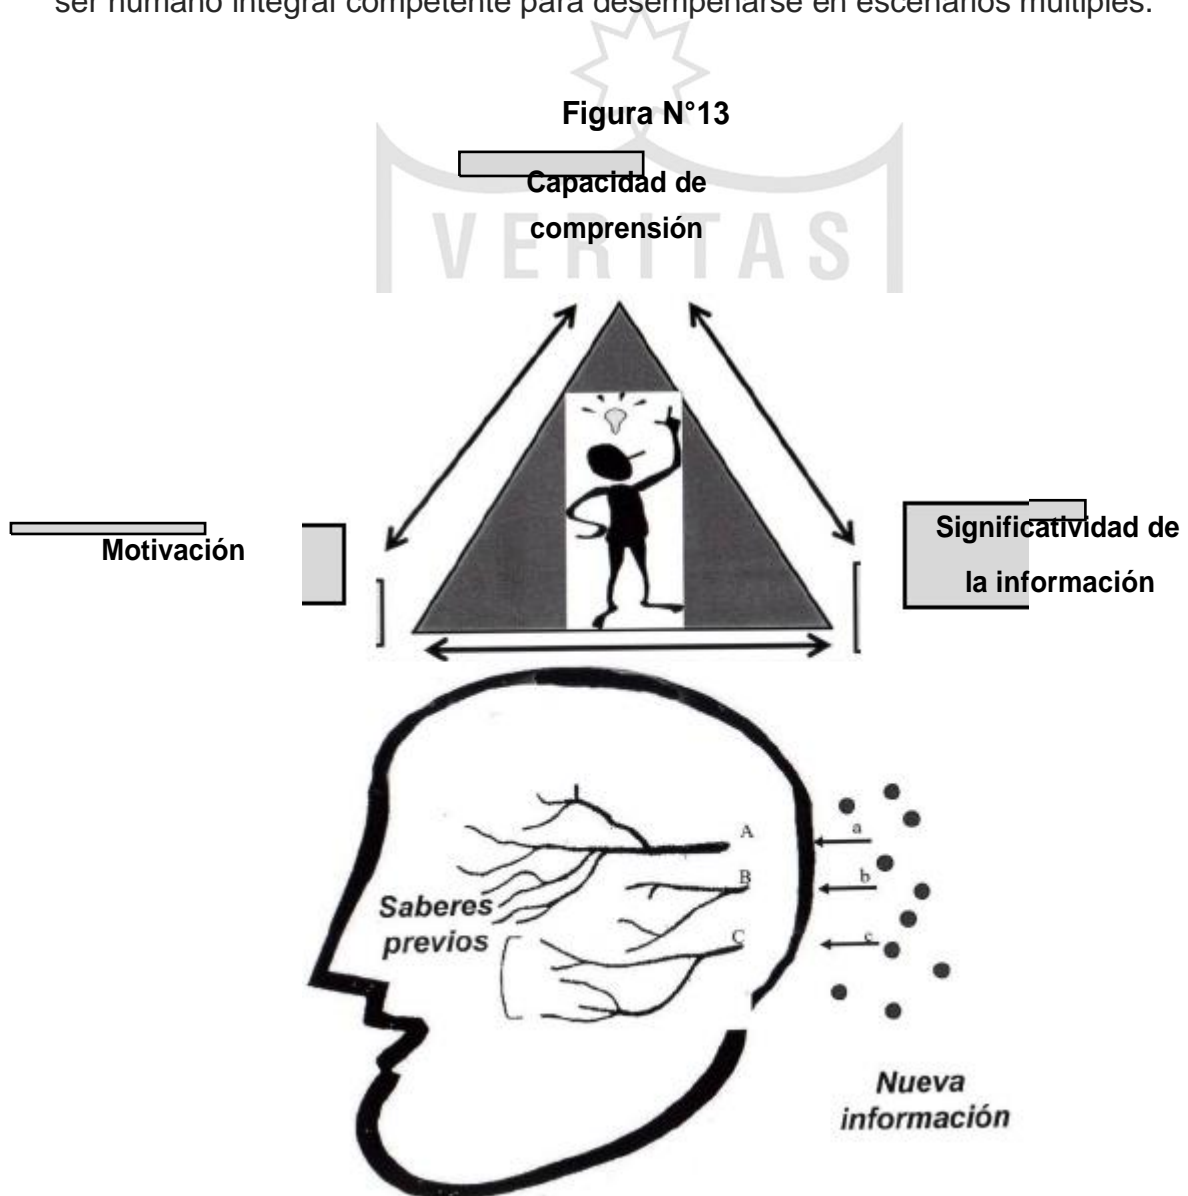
ser humano integral competente para desempeñarse en escenarios múltiples.

VERITAS

Figura N°13

Capacidad de comprensión

Motivación

Significatividad de la información

A

B

C

a

b

c

Saberes previos

Nueva información